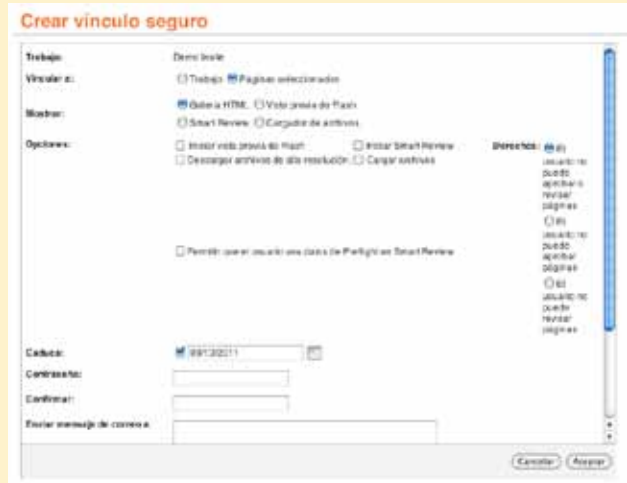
Crear vínculo seguro

Trabajo: Demo boile

Vincular a: Trabajo Páginas seleccionadas

Mostrar: Galería HTML Vista previa de Flash
Smart Review Cargador de archivos

Opciones: Iniciar vista previa de Flash Iniciar Smart Review
Descargar archivos de alta resolución Cargar archivos

Derechos: El usuario no puede aprobar o revisar páginas
El usuario no puede aprobar páginas
El usuario no puede revisar páginas

Permitir crear usuario una clase de Preflight en Smart Review

Caduca: 09/13/2011

Contraseña:

Confirmar:

Enviar mensaje de correo a

Cancelar Aceptar